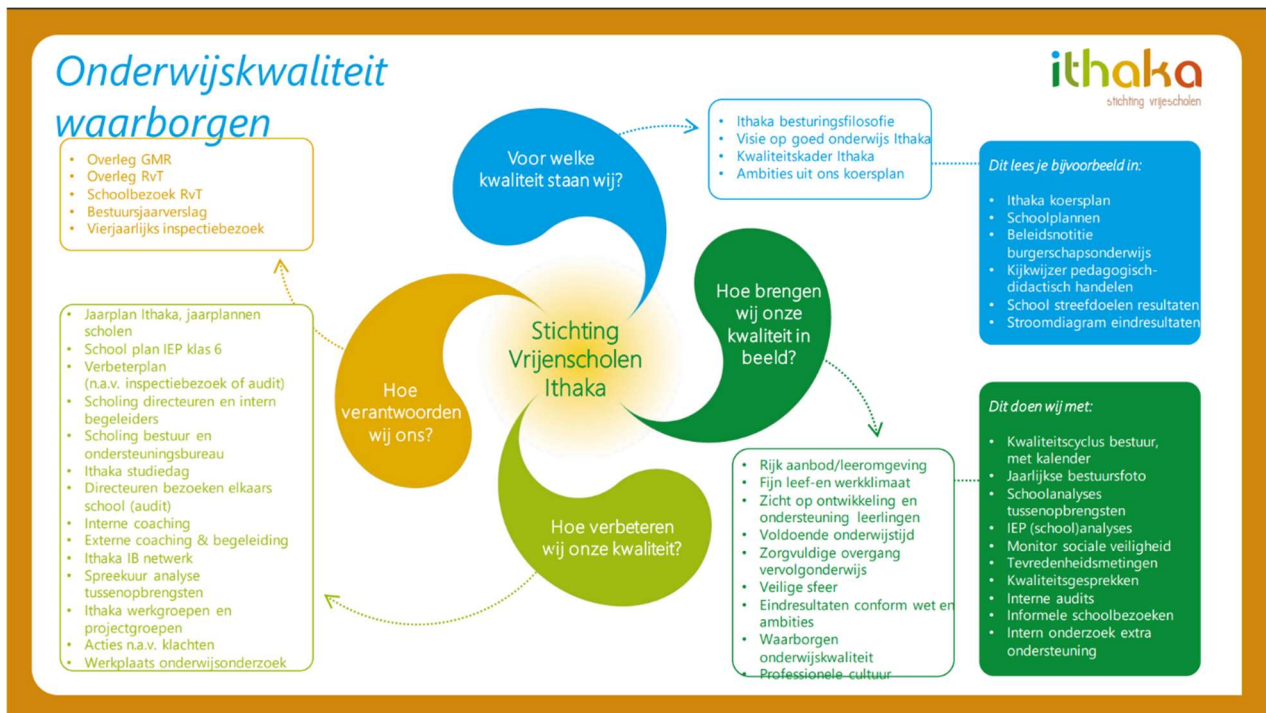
Onderwijskwaliteit waarborgen

ithaka
stichting vrijescholen

• Overleg GMR
• Overleg RvT
• Schoolbezoek RvT
• Bestuursjaarverslag
• Vierjaarlijks inspectiebezoek

• Jaarplan Ithaka, jaarplannen scholen
• School plan IEP klas 6
• Verbeterplan (n.a.v. inspectiebezoek of audit)
• Scholing directeuren en intern begeleiders
• Scholing bestuur en ondersteuningsbureau
• Ithaka studiedag
• Directeuren bezoeken elkaars school (audit)
• Interne coaching
• Externe coaching & begeleiding
• Ithaka IB netwerk
• Spreekuur analyse tussenopbrengsten
• Ithaka werkgroepen en projectgroepen
• Acties n.a.v. klachten
• Werkplaats onderwijsonderzoek

Voor welke kwaliteit staan wij?

Hoe brengen wij onze kwaliteit in beeld?

Hoe verbeteren wij onze kwaliteit?

Hoe verantwoorden wij ons?

Stichting Vrijenscholen Ithaka

• Ithaka besturingsfilosofie
• Visie op goed onderwijs Ithaka
• Kwaliteitskader Ithaka
• Ambities uit ons koersplan

Dit lees je bijvoorbeeld in:
• Ithaka koersplan
• Schoolplannen
• Beleidsnotitie burgerschapsonderwijs
• Kijkwijzer pedagogisch-didactisch handelen
• School streefdoelen resultaten
• Stroomdiagram eindresultaten

• Rijk aanbod/leeromgeving
• Fijn leef-en werkklimaat
• Zicht op ontwikkeling en ondersteuning leerlingen
• Voldoende onderwijstijd
• Zorgvuldige overgang vervolgonderwijs
• Veilige sfeer
• Eindresultaten conform wet en ambities
• Waarborgen onderwijskwaliteit
• Professionele cultuur

Dit doen wij met:
• Kwaliteitscyclus bestuur, met kalender
• Jaarlijkse bestuursfoto
• Schoolanalyses tussenopbrengsten
• IEP (school)analyses
• Monitor sociale veiligheid
• Tevredenheidsmetingen
• Kwaliteitsgesprekken
• Interne audits
• Informele schoolbezoeken
• Intern onderzoek extra ondersteuning